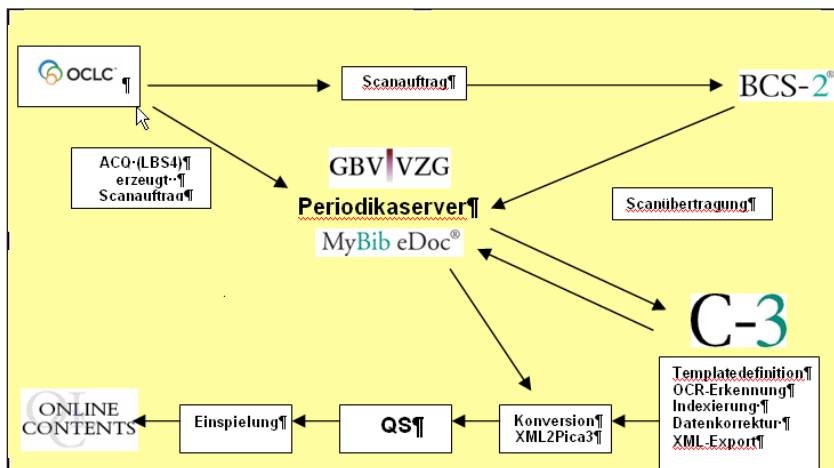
OCLC ¶

Scanauftrag¶

BCS-2®

ACQ·(LBS4)¶
erzeugt··¶
Scanauftrag¶

GBV VZG

Periodikaserver¶

MyBib eDoc®

Scanübertragung¶

C-3

Templatedefinition¶
OCR-Erkennung¶
Indexierung·¶
Datenkorrektur·¶
XML-Export¶

ONLINE CONTENTS

Einspielung¶

QS¶

Konversion¶
XML2Pica3¶